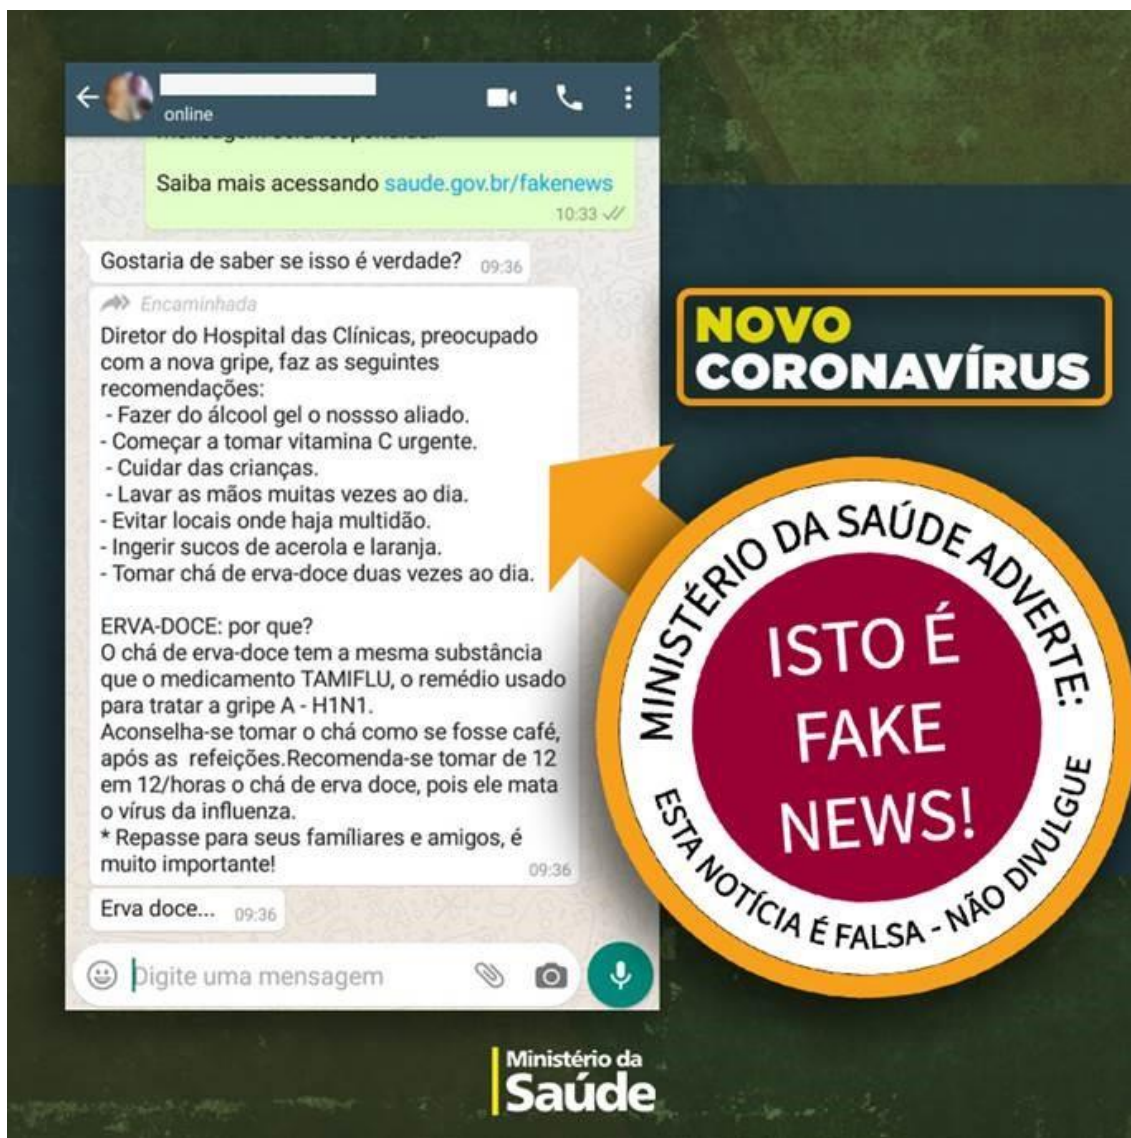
online

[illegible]

Saiba mais acessando saude.gov.br/fakenews
10:33

Gostaria de saber se isso é verdade? 09:36

Encaminhada
Diretor do Hospital das Clínicas, preocupado com a nova gripe, faz as seguintes recomendações:
- Fazer do álcool gel o nossso aliado.
- Começar a tomar vitamina C urgente.
- Cuidar das crianças.
- Lavar as mãos muitas vezes ao dia.
- Evitar locais onde haja multidão.
- Ingerir sucos de acerola e laranja.
- Tomar chá de erva-doce duas vezes ao dia.

ERVA-DOCE: por que?
O chá de erva-doce tem a mesma substância que o medicamento TAMIFLU, o remédio usado para tratar a gripe A - H1N1.
Aconselha-se tomar o chá como se fosse café, após as refeições.Recomenda-se tomar de 12 em 12/horas o chá de erva doce, pois ele mata o vírus da influenza.
* Repasse para seus famíliares e amigos, é muito importante! 09:36

Erva doce... 09:36

Digite uma mensagem

NOVO CORONAVÍRUS

MINISTÉRIO DA SAÚDE ADVERTE:
ISTO É FAKE NEWS!
ESTA NOTÍCIA É FALSA - NÃO DIVULGUE

Ministério da Saúde